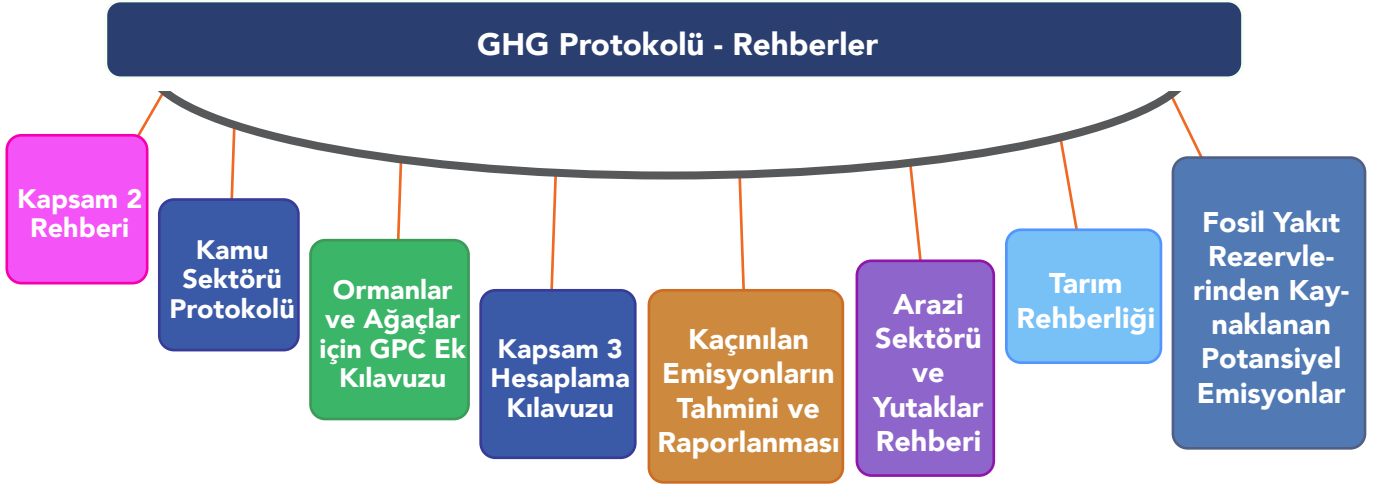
GHG Protokolü - Rehberler

Kapsam 2 Rehberi

Kamu Sektörü Protokolü

Ormanlar ve Ağaçlar için GPC Ek Kılavuzu

Kapsam 3 Hesaplama Kılavuzu

Kaçınılan Emisyonların Tahmini ve Raporlanması

Arazi Sektörü ve Yutaklar Rehberi

Tarım Rehberliği

Fosil Yakıt Rezervlerinden Kaynaklanan Potansiyel Emisyonlar